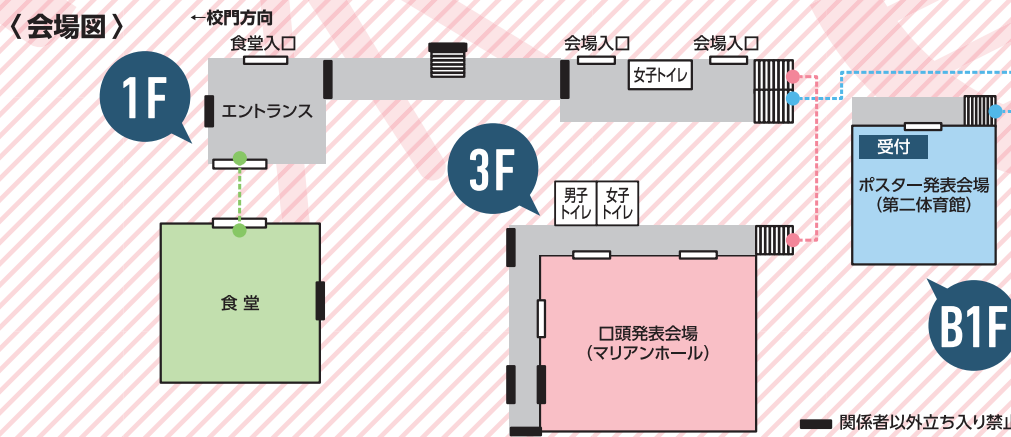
〈 会場図 〉

←校門方向

食堂入口

会場入口

会場入口

女子トイレ

1F

エントランス

3F

男子トイレ

女子トイレ

受付

ポスター発表会場
（第二体育館）

食堂

口頭発表会場
（マリアンホール）

B1F

関係者以外立ち入り禁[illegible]